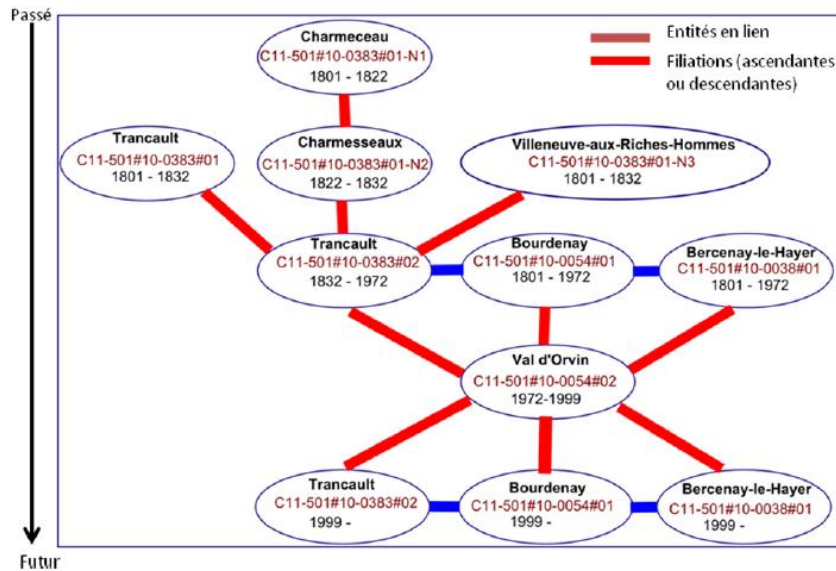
Passé

Entités en lien
Filiations (ascendantes ou descendantes)

Charmeceau
C11-501#10-0383#01-N1
1801 - 1822

Trancault
C11-501#10-0383#01
1801 - 1832

Charmesseaux
C11-501#10-0383#01-N2
1822 - 1832

Villeneuve-aux-Riches-Hommes
C11-501#10-0383#01-N3
1801 - 1832

Trancault
C11-501#10-0383#02
1832 - 1972

Bourdenay
C11-501#10-0054#01
1801 - 1972

Bercenay-le-Hayer
C11-501#10-0038#01
1801 - 1972

Val d'Orvin
C11-501#10-0054#02
1972-1999

Trancault
C11-501#10-0383#02
1999 -

Bourdenay
C11-501#10-0054#01
1999 -

Bercenay-le-Hayer
C11-501#10-0038#01
1999 -

Futur